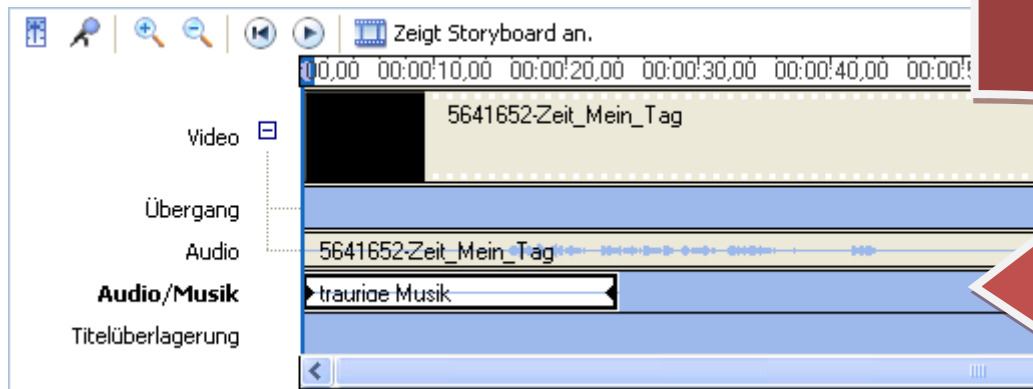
Zeigt Storyboard an.

00,00 00:00:10,00 00:00:20,00 00:00:30,00 00:00:40,00 00:00:5

Video

5641652-Zeit_Mein_Tag

Übergang

Audio

5641652-Zeit_Mein_Tag

Audio/Musik

traurige Musik

Titelüberlagerung